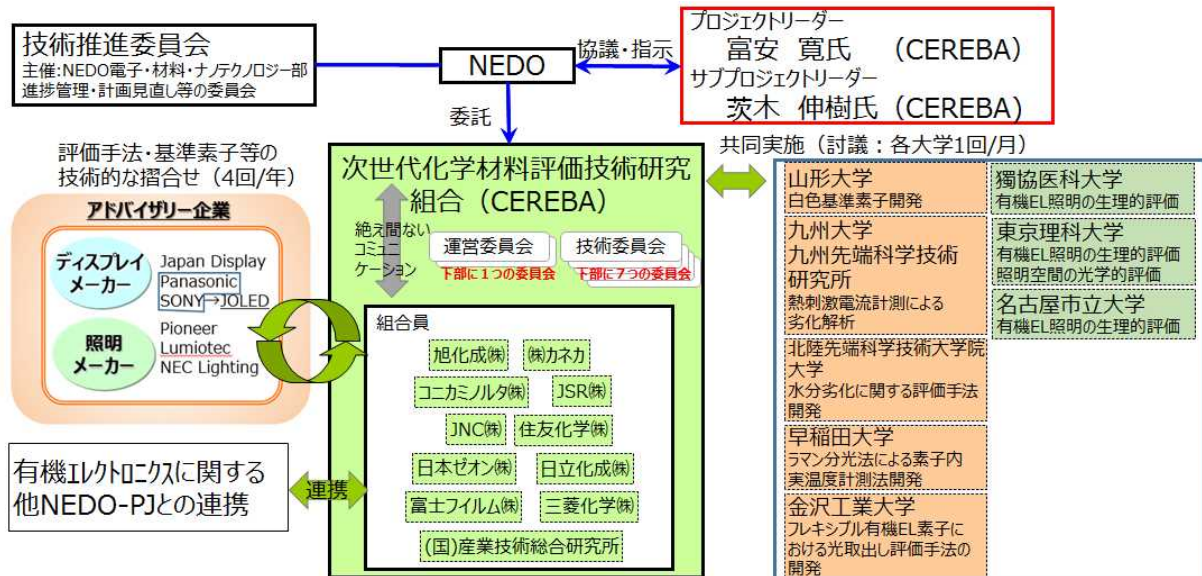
技術推進委員会
主催:NEDO電子・材料・ナノテクノロジー部
進捗管理・計画見直し等の委員会

NEDO

協議・指示

プロジェクトリーダー
富安 寛氏 (CEREBA)
サブプロジェクトリーダー
茨木 伸樹氏 (CEREBA)

委託

評価手法・基準素子等の技術的な摺合せ (4回/年)

アドバイザリー企業

ディスプレイメーカー
Japan Display
Panasonic
SONY→JOLED

照明メーカー
Pioneer
Lumiotec
NEC Lighting

次世代化学材料評価技術研究組合 (CEREBA)

絶え間ないコミュニケーション

運営委員会
下部に1つの委員会

技術委員会
下部に7つの委員会

組合員
旭化成㈱
㈱カネカ
コニカミノルタ㈱
JSR㈱
JNC㈱
住友化学㈱
日本ゼオン㈱
日立化成㈱
富士フイルム㈱
三菱化学㈱
(国)産業技術総合研究所

有機ｴﾚｸﾄﾛﾆｸｽに関する他NEDO-PJとの連携

連携

共同実施 (討議:各大学1回/月)

山形大学
白色基準素子開発

九州大学
九州先端科学技術研究所
熱刺激電流計測による劣化解析

北陸先端科学技術大学院大学
水分劣化に関する評価手法開発

早稲田大学
ラマン分光法による素子内実温度計測法開発

金沢工業大学
フレキシブル有機EL素子における光取出し評価手法の開発

獨協医科大学
有機EL照明の生理的評価

東京理科大学
有機EL照明の生理的評価
照明空間の光学的評価

名古屋市立大学
有機EL照明の生理的評価